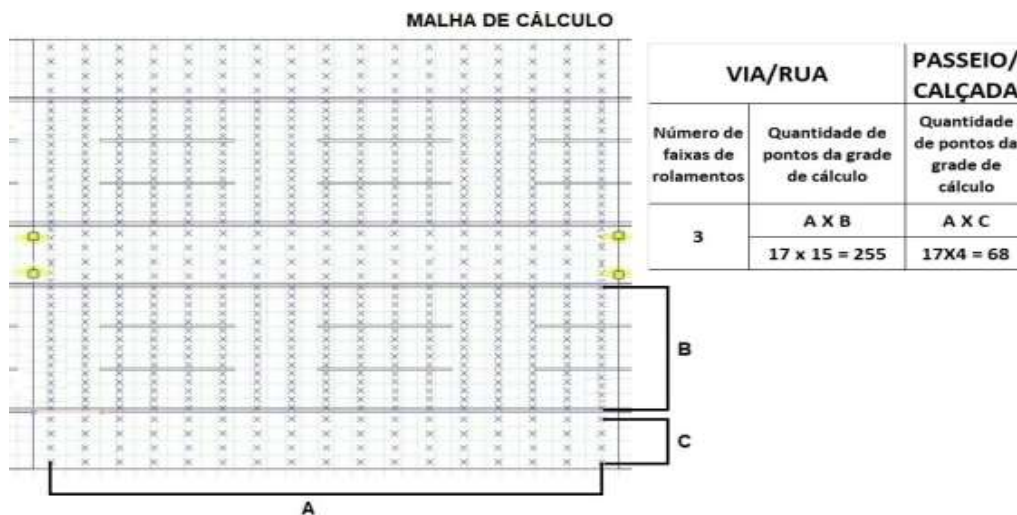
MALHA DE CÁLCULO

| VIA/RUA | | PASSEIO/ CALÇADA |
|---|---|---|
| Número de faixas de rolamentos | Quantidade de pontos da grade de cálculo | Quantidade de pontos da grade de cálculo |
| 3 | A X B | A X C |
| | 17 x 15 = 255 | 17X4 = 68 |

B

C

A